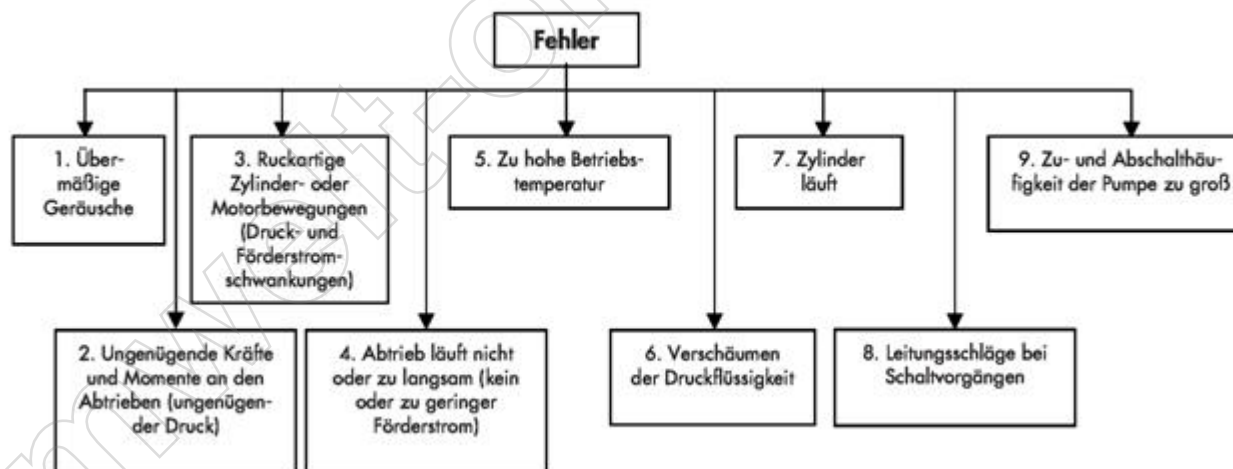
Fehler

1. Übermäßige Geräusche

3. Ruckartige Zylinder- oder Motorbewegungen (Druck- und Förderstromschwankungen)

5. Zu hohe Betriebstemperatur

7. Zylinder läuft

9. Zu- und Abschalthäufigkeit der Pumpe zu groß

2. Ungenügende Kräfte und Momente an den Abtrieben (ungenügender Druck)

4. Abtrieb läuft nicht oder zu langsam (kein oder zu geringer Förderstrom)

6. Verschäumen der Druckflüssigkeit

8. Leitungsschläge bei Schaltvorgängen